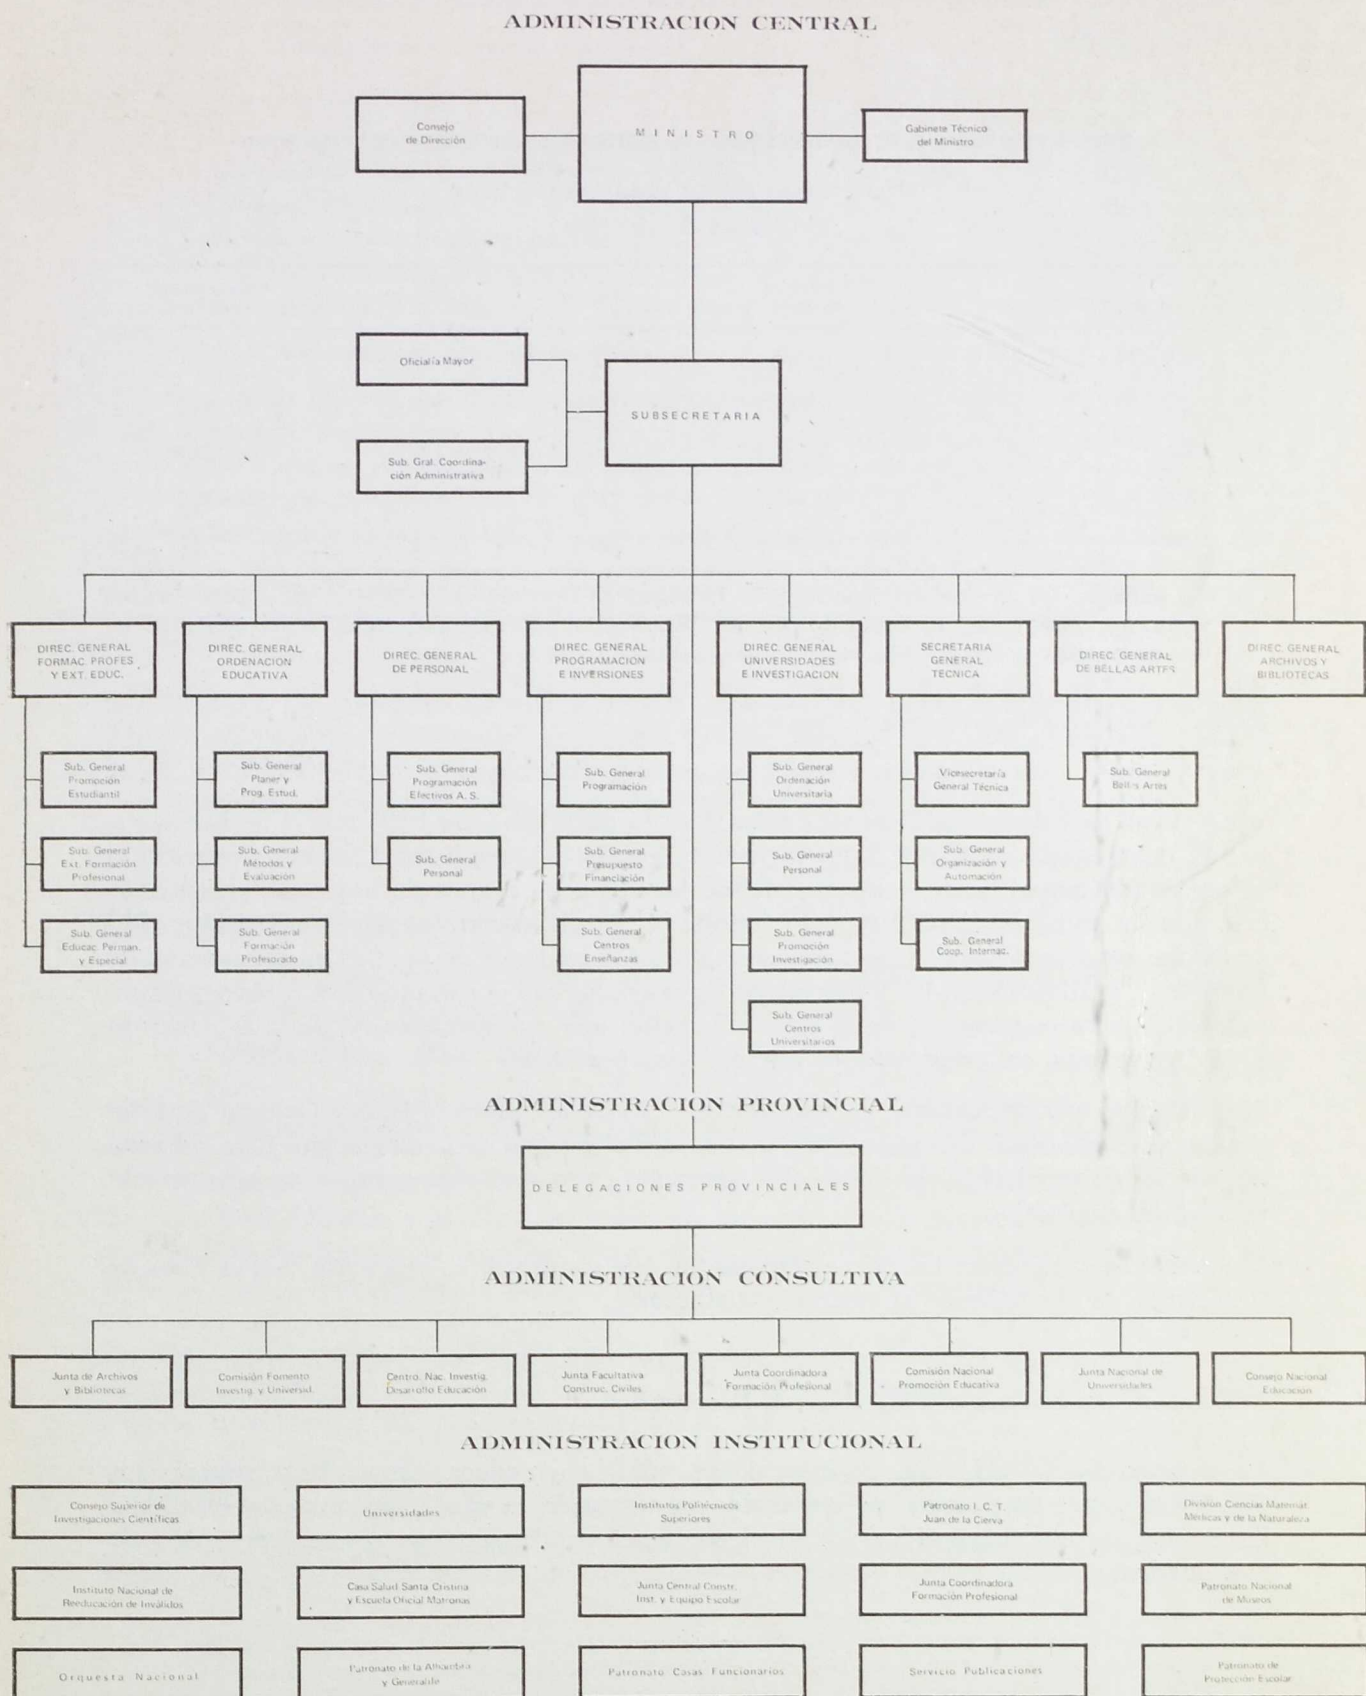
ADMINISTRACION CENTRAL

Consejo de Dirección

MINISTRO

Gabinete Técnico del Ministro

Oficialía Mayor

SUBSECRETARIA

Sub. Gral. Coordinación Administrativa

DIREC. GENERAL FORMAC. PROFES. Y EXT. EDUC.

Sub. General Promoción Estudiantil

Sub. General Ext. Formación Profesional

Sub. General Educac. Perman. y Especial

DIREC. GENERAL ORDENACION EDUCATIVA

Sub. General Planes y Prog. Estud.

Sub. General Métodos y Evaluación

Sub. General Formación Profesorado

DIREC. GENERAL DE PERSONAL

Sub. General Programación Efectivos A. S.

Sub. General Personal

DIREC. GENERAL PROGRAMACION E INVERSIONES

Sub. General Programación

Sub. General Presupuesto Financiación

Sub. General Centros Enseñanzas

DIREC. GENERAL UNIVERSIDADES E INVESTIGACION

Sub. General Ordenación Universitaria

Sub. General Personal

Sub. General Promoción Investigación

Sub. General Centros Universitarios

SECRETARIA GENERAL TECNICA

Vicesecretaría General Técnica

Sub. General Organización y Automación

Sub. General Coop. Internac.

DIREC. GENERAL DE BELLAS ARTES

Sub. General Bellas Artes

DIREC. GENERAL ARCHIVOS Y BIBLIOTECAS

ADMINISTRACION PROVINCIAL

DELEGACIONES PROVINCIALES

ADMINISTRACION CONSULTIVA

Junta de Archivos y Bibliotecas

Comisión Fomento Investig. y Universid.

Centro. Nac. Investig. Desarrollo Educación

Junta Facultativa Construc. Civiles

Junta Coordinadora Formación Profesional

Comisión Nacional Promoción Educativa

Junta Nacional de Universidades

Consejo Nacional Educación

ADMINISTRACION INSTITUCIONAL

Consejo Superior de Investigaciones Científicas

Universidades

Institutos Politécnicos Superiores

Patronato I. C. T. Juan de la Cierva

División Ciencias Matemat. Médicas y de la Naturaleza

Instituto Nacional de Reeducación de Inválidos

Casa Salud Santa Cristina y Escuela Oficial Matronas

Junta Central Constr. Inst. y Equipo Escolar

Junta Coordinadora Formación Profesional

Patronato Nacional de Museos

Orquesta Nacional

Patronato de la Alhambra y Generalife

Patronato Casas Funcionarios

Servicio Publicaciones

Patronato de Protección Escolar